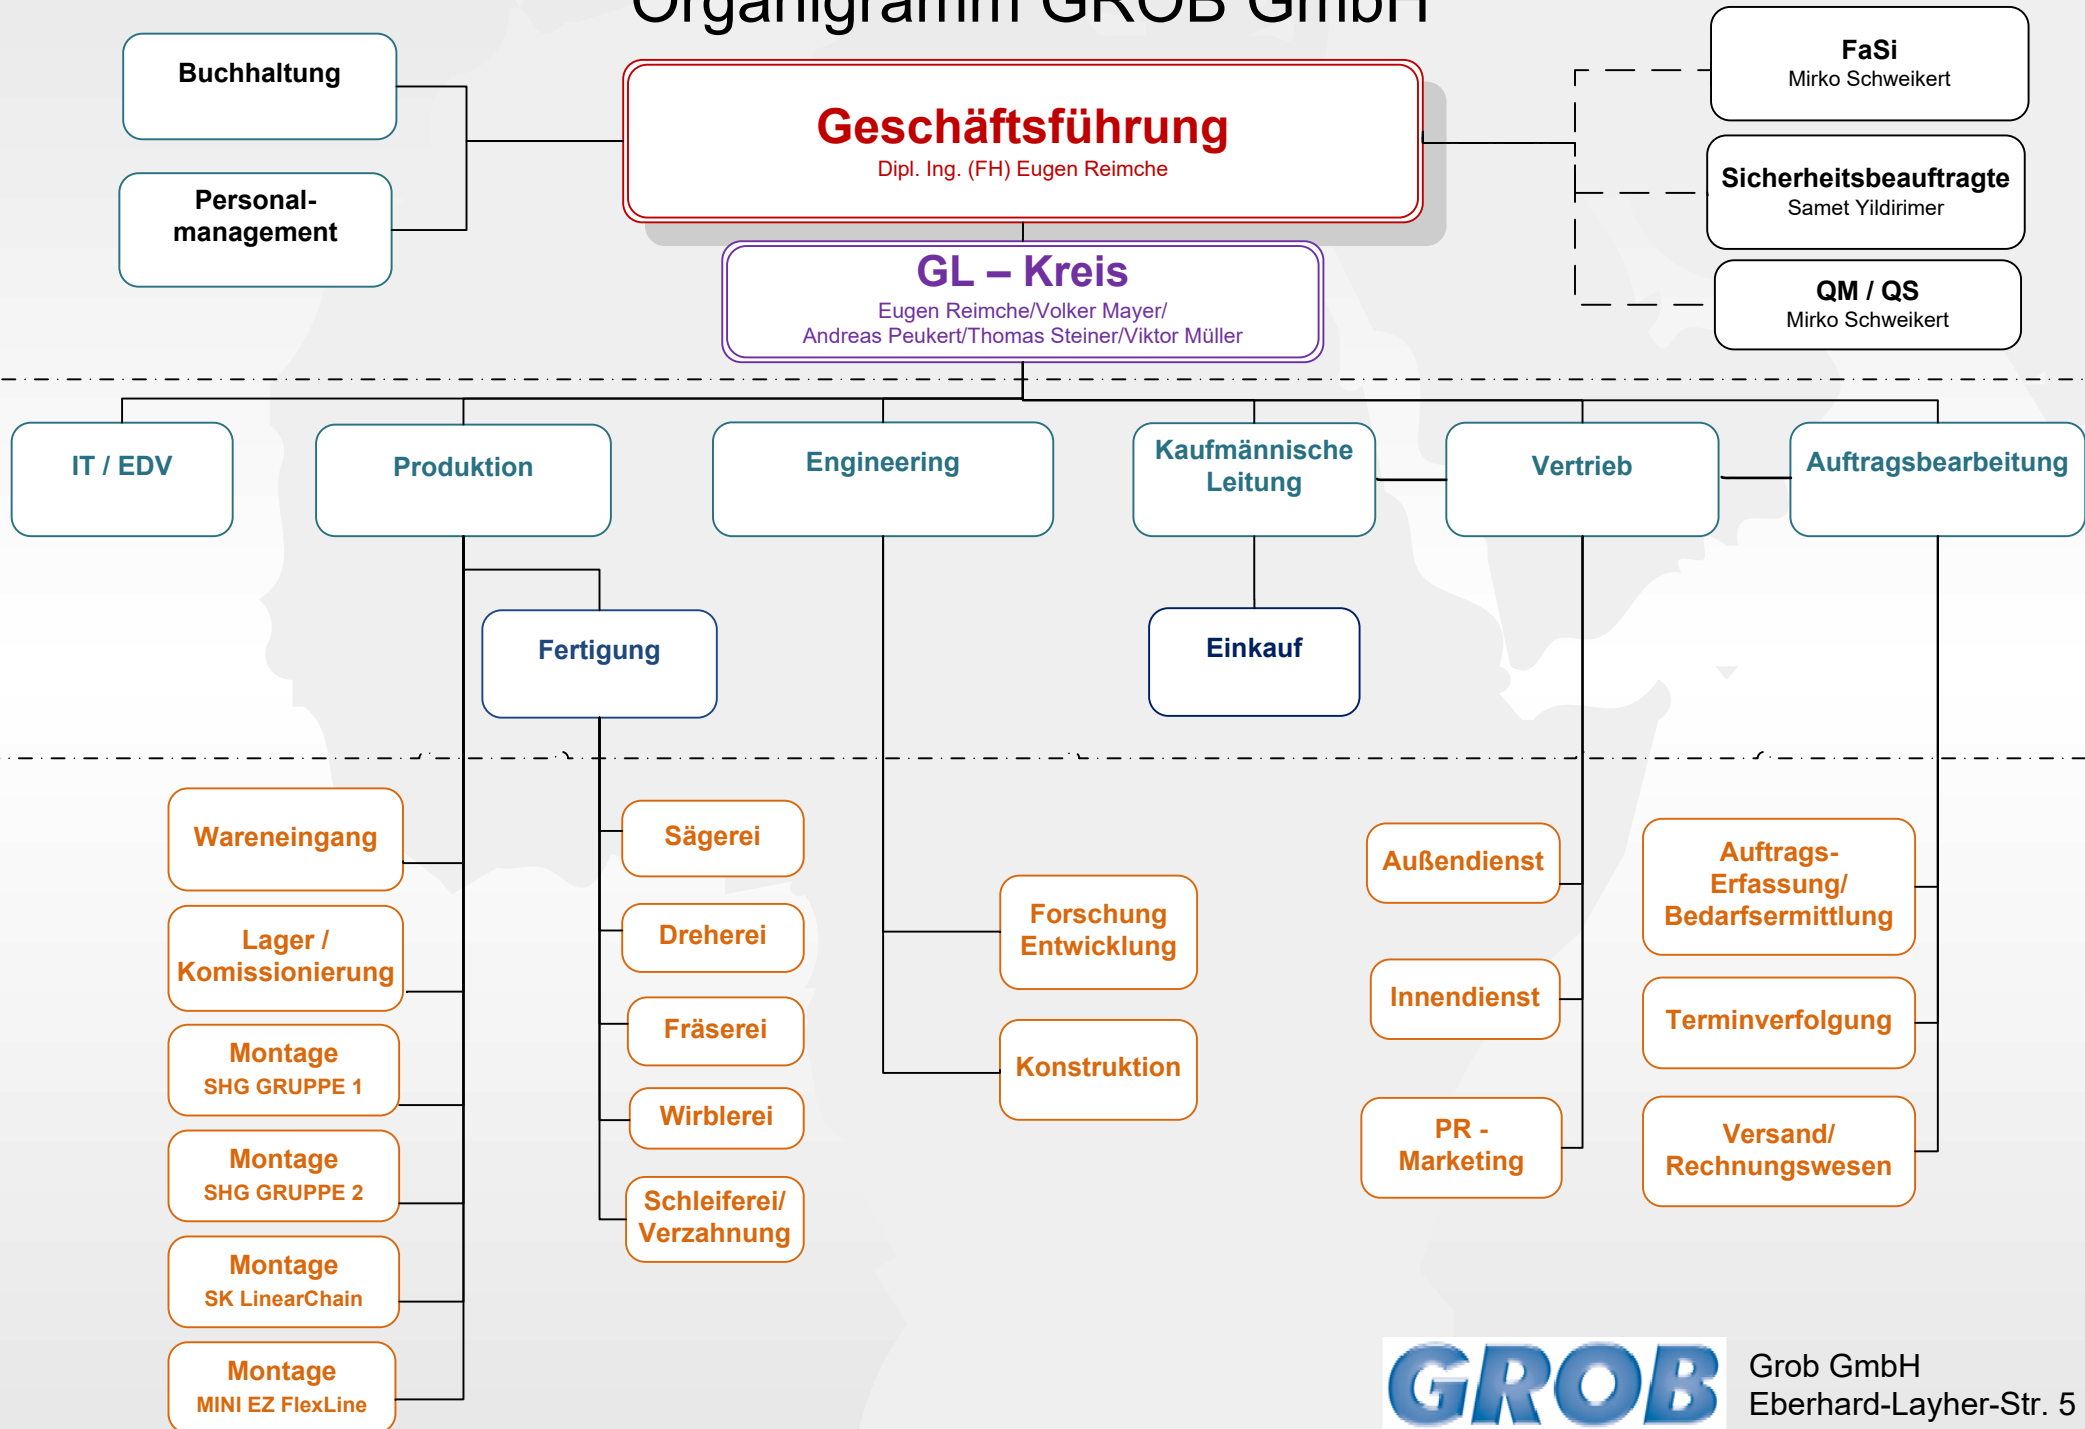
Organigramm GROB GmbH

Buchhaltung

Personalmanagement

Geschäftsführung
Dipl. Ing. (FH) Eugen Reimche

GL – Kreis
Eugen Reimche/Volker Mayer/
Andreas Peukert/Thomas Steiner/Viktor Müller

FaSi
Mirko Schweikert

Sicherheitsbeauftragte
Samet Yildirimer

QM / QS
Mirko Schweikert

IT / EDV

Produktion

Engineering

Kaufmännische Leitung

Vertrieb

Auftragsbearbeitung

Fertigung

Einkauf

Wareneingang

Lager / Komissionierung

Montage
SHG GRUPPE 1

Montage
SHG GRUPPE 2

Montage
SK LinearChain

Montage
MINI EZ FlexLine

Sägerei

Dreherei

Fräserei

Wirblerei

Schleiferei/ Verzahnung

Forschung Entwicklung

Konstruktion

Außendienst

Innendienst

PR - Marketing

Auftrags-Erfassung/ Bedarfsermittlung

Terminverfolgung

Versand/ Rechnungswesen

GROB

Grob GmbH
Eberhard-Layher-Str. 5